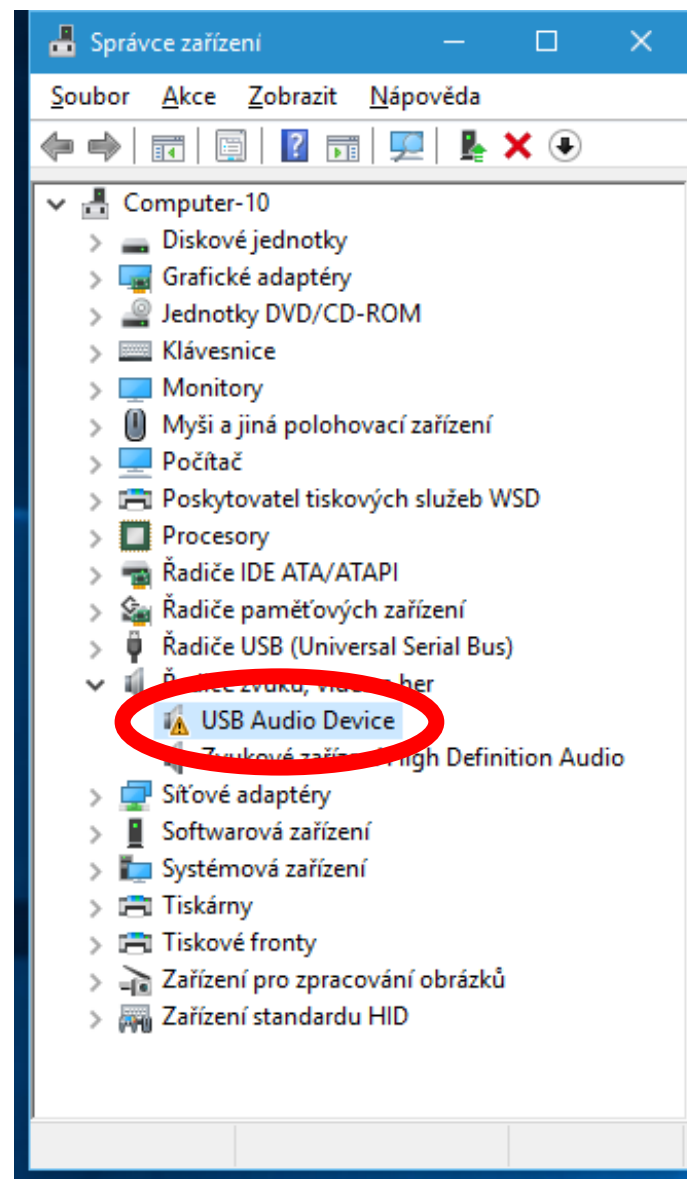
Správce zařízení

Soubor Akce Zobrazit Nápověda

Computer-10
Diskové jednotky
Grafické adaptéry
Jednotky DVD/CD-ROM
Klávesnice
Monitory
Myši a jiná polohovací zařízení
Počítač
Poskytovatel tiskových služeb WSD
Procesory
Řadiče IDE ATA/ATAPI
Řadiče paměťových zařízení
Řadiče USB (Universal Serial Bus)
Ř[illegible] zvuku, vi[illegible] her
USB Audio Device
Zvukové zaří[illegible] High Definition Audio
Síťové adaptéry
Softwarová zařízení
Systémová zařízení
Tiskárny
Tiskové fronty
Zařízení pro zpracování obrázků
Zařízení standardu HID